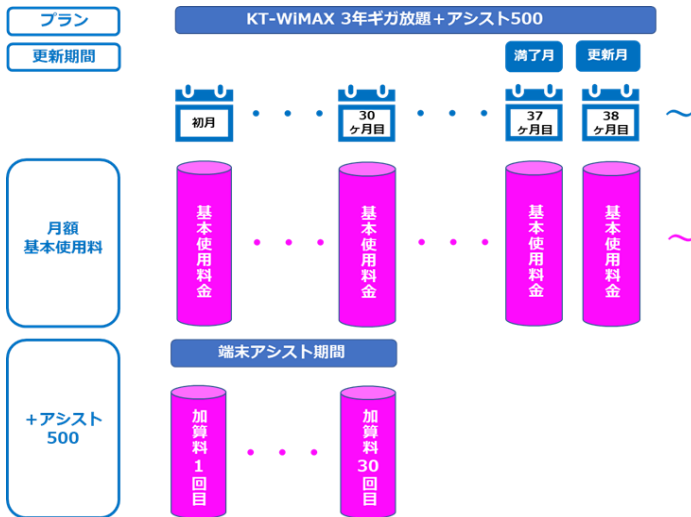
プラン

KT-WiMAX 3年ギガ放題＋アシスト500

更新期間

満了月

更新月

初月

・・・

30
ヶ月目

・・・

37
ヶ月目

38
ヶ月目

〜

月額
基本使用料

基本使用料金

・・・

基本使用料金

・・・

基本使用料金

基本使用料金

〜

端末アシスト期間

＋アシスト
500

加算料1回目

・・・

加算料30回目